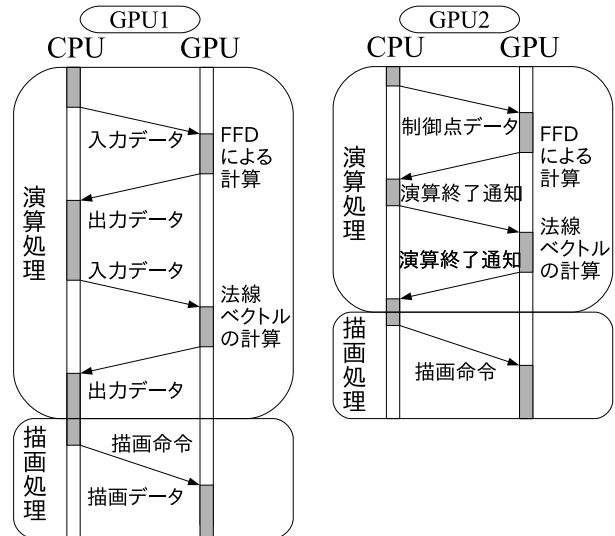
GPU1

CPU GPU

演算処理

入力データ

FFDによる計算

出力データ

入力データ

法線ベクトルの計算

出力データ

描画処理

描画命令

描画データ

GPU2

CPU GPU

演算処理

制御点データ

FFDによる計算

演算終了通知

法線ベクトルの計算

演算終了通知

描画処理

描画命令